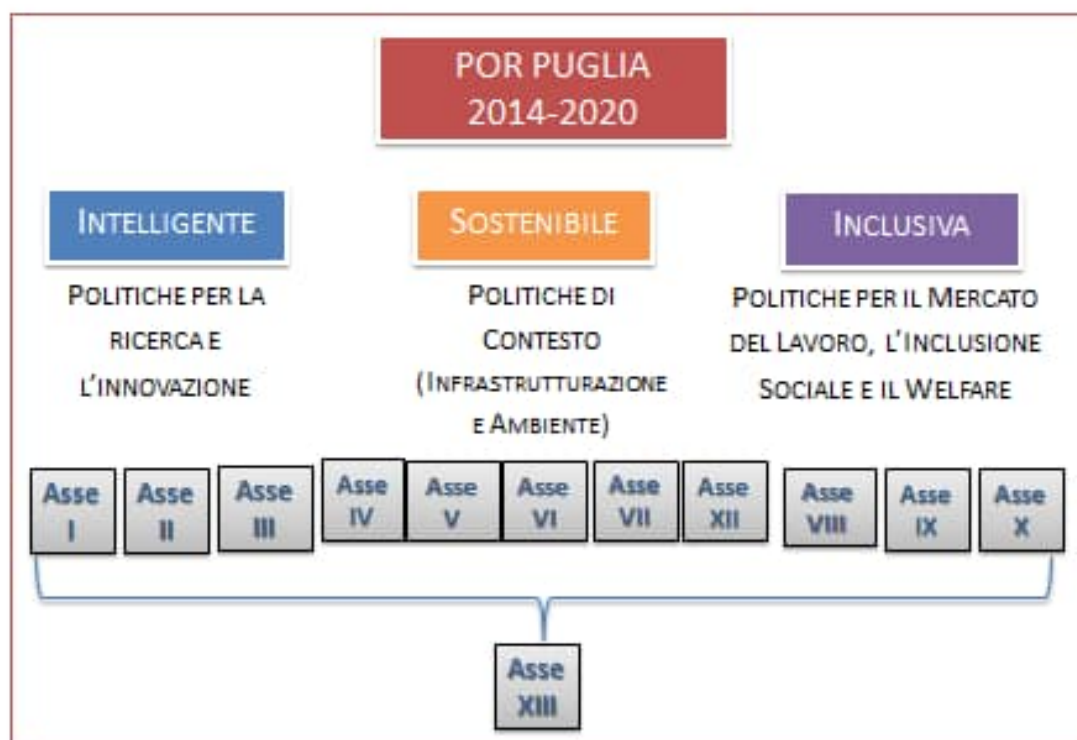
POR PUGLIA
2014-2020

INTELLIGENTE

POLITICHE PER LA RICERCA E L'INNOVAZIONE

SOSTENIBILE

POLITICHE DI CONTESTO (INFRASTRUTTURAZIONE E AMBIENTE)

INCLUSIVA

POLITICHE PER IL MERCATO DEL LAVORO, L'INCLUSIONE SOCIALE E IL WELFARE

Asse I

Asse II

Asse III

Asse IV

Asse V

Asse VI

Asse VII

Asse XII

Asse VIII

Asse IX

Asse X

Asse XIII